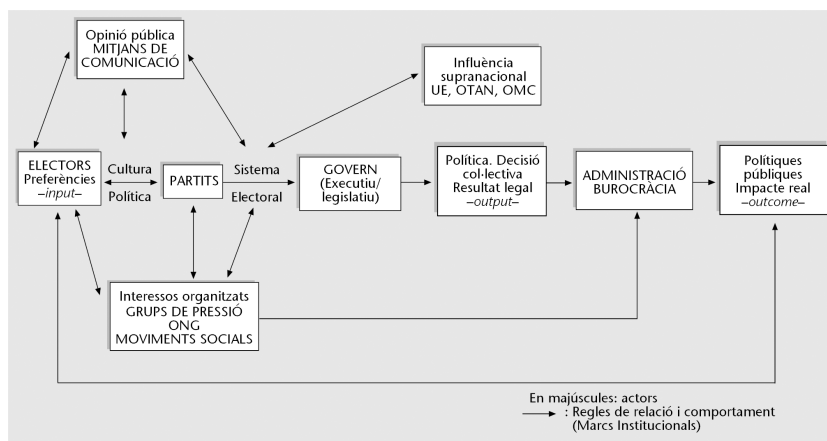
Opinió pública
MITJANS DE COMUNICACIÓ

Influència supranacional
UE, OTAN, OMC

ELECTORS
Preferències
–input–

Cultura
Política

PARTITS

Sistema
Electoral

GOVERN
(Executiu/ legislatiu)

Política. Decisió col·lectiva
Resultat legal
–output–

ADMINISTRACIÓ
BUROCRÀCIA

Polítiques públiques
Impacte real
–outcome–

Interessos organitzats
GRUPS DE PRESSIÓ
ONG
MOVIMENTS SOCIALS

En majúscules: actors
: Regles de relació i comportament (Marcs Institucionals)